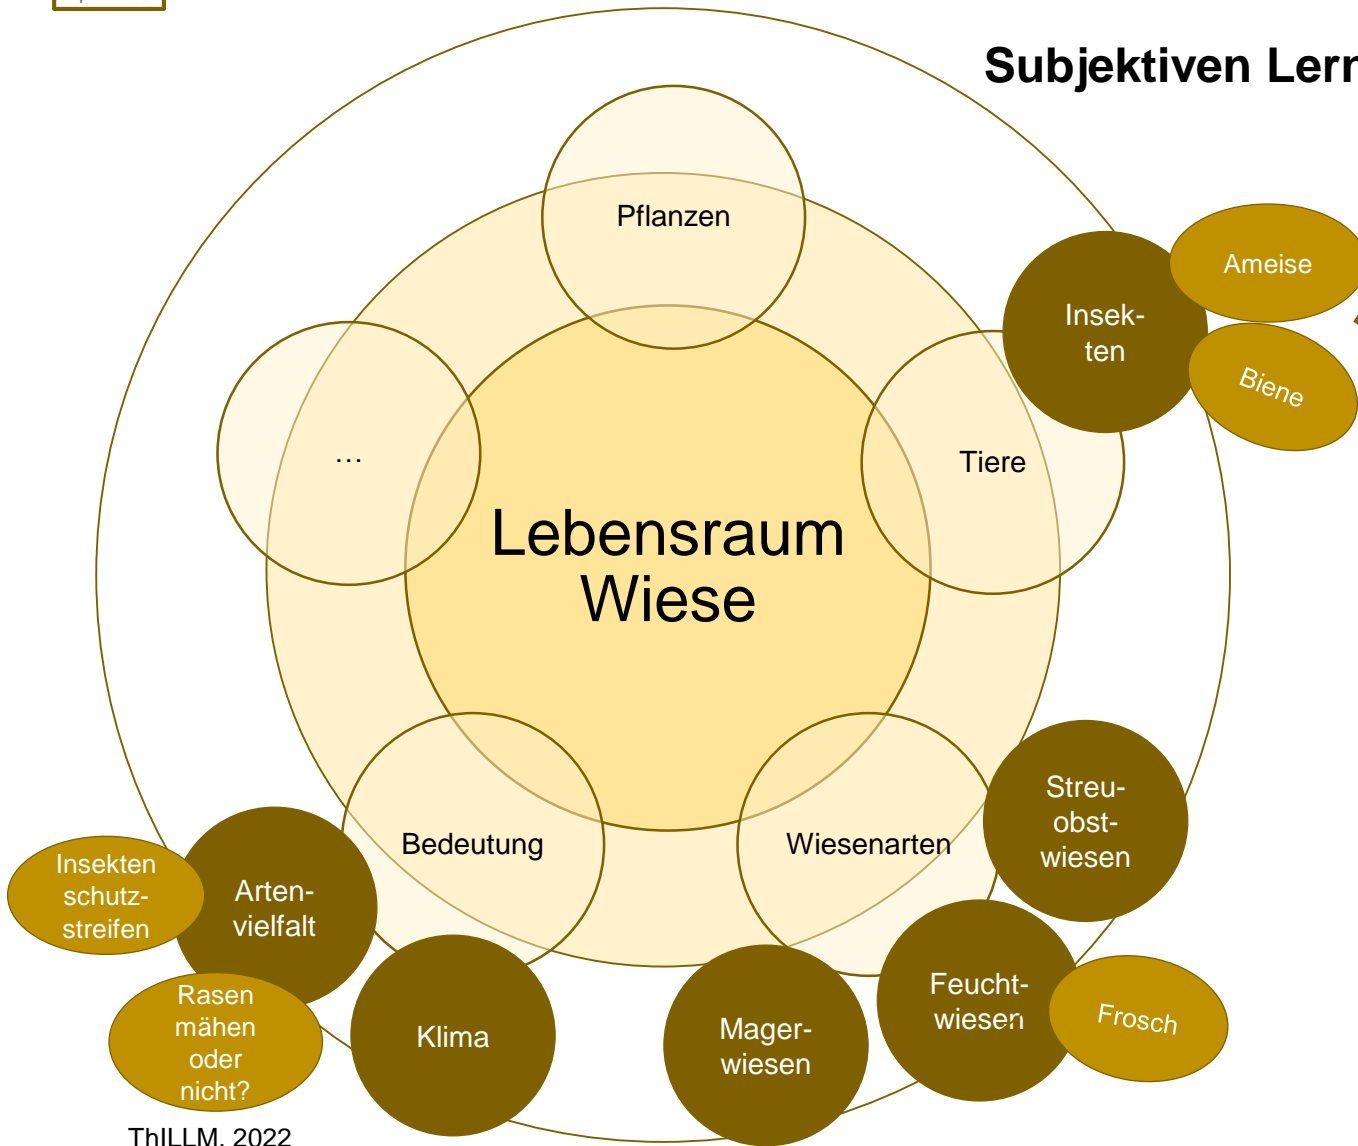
Subjektiven Lern

Pflanzen

Ameise

Insekten

Biene

...

Tiere

Lebensraum Wiese

Streuobstwiesen

Bedeutung

Wiesenarten

Insekten schutzstreifen

Artenvielfalt

Feuchtwiesen

Frosch

Rasen mähen oder nicht?

Klima

Magerwiesen

ThILLM, 2022